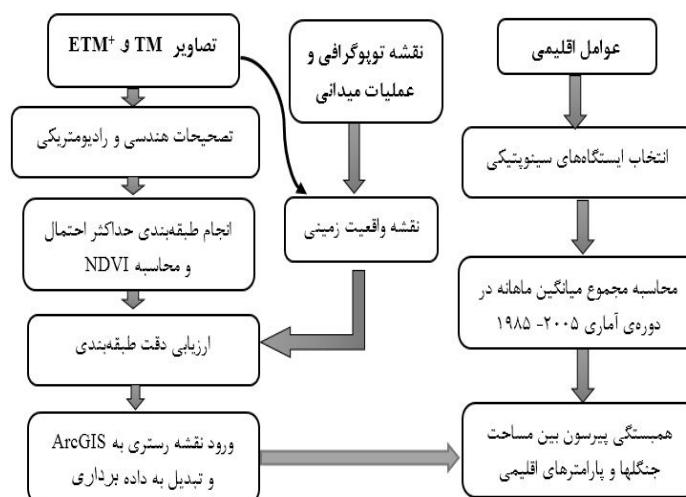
تصاویر TM و $ETM^+$

نقشه توپوگرافی و عملیات میدانی

عوامل اقلیمی

تصحیحات هندسی و رادیومتریکی

انتخاب ایستگاه‌های سینوپتیکی

انجام طبقه‌بندی حداکثر احتمال و محاسبه NDVI

نقشه واقعیت زمینی

محاسبه مجموع میانگین ماهانه در دوره‌ی آماری ۲۰۰۵- ۱۹۸۵

ارزیابی دقت طبقه‌بندی

ورود نقشه رستری به ArcGIS و تبدیل به داده برداری

همبستگی پیرسون بین مساحت جنگلها و پارامترهای اقلیمی